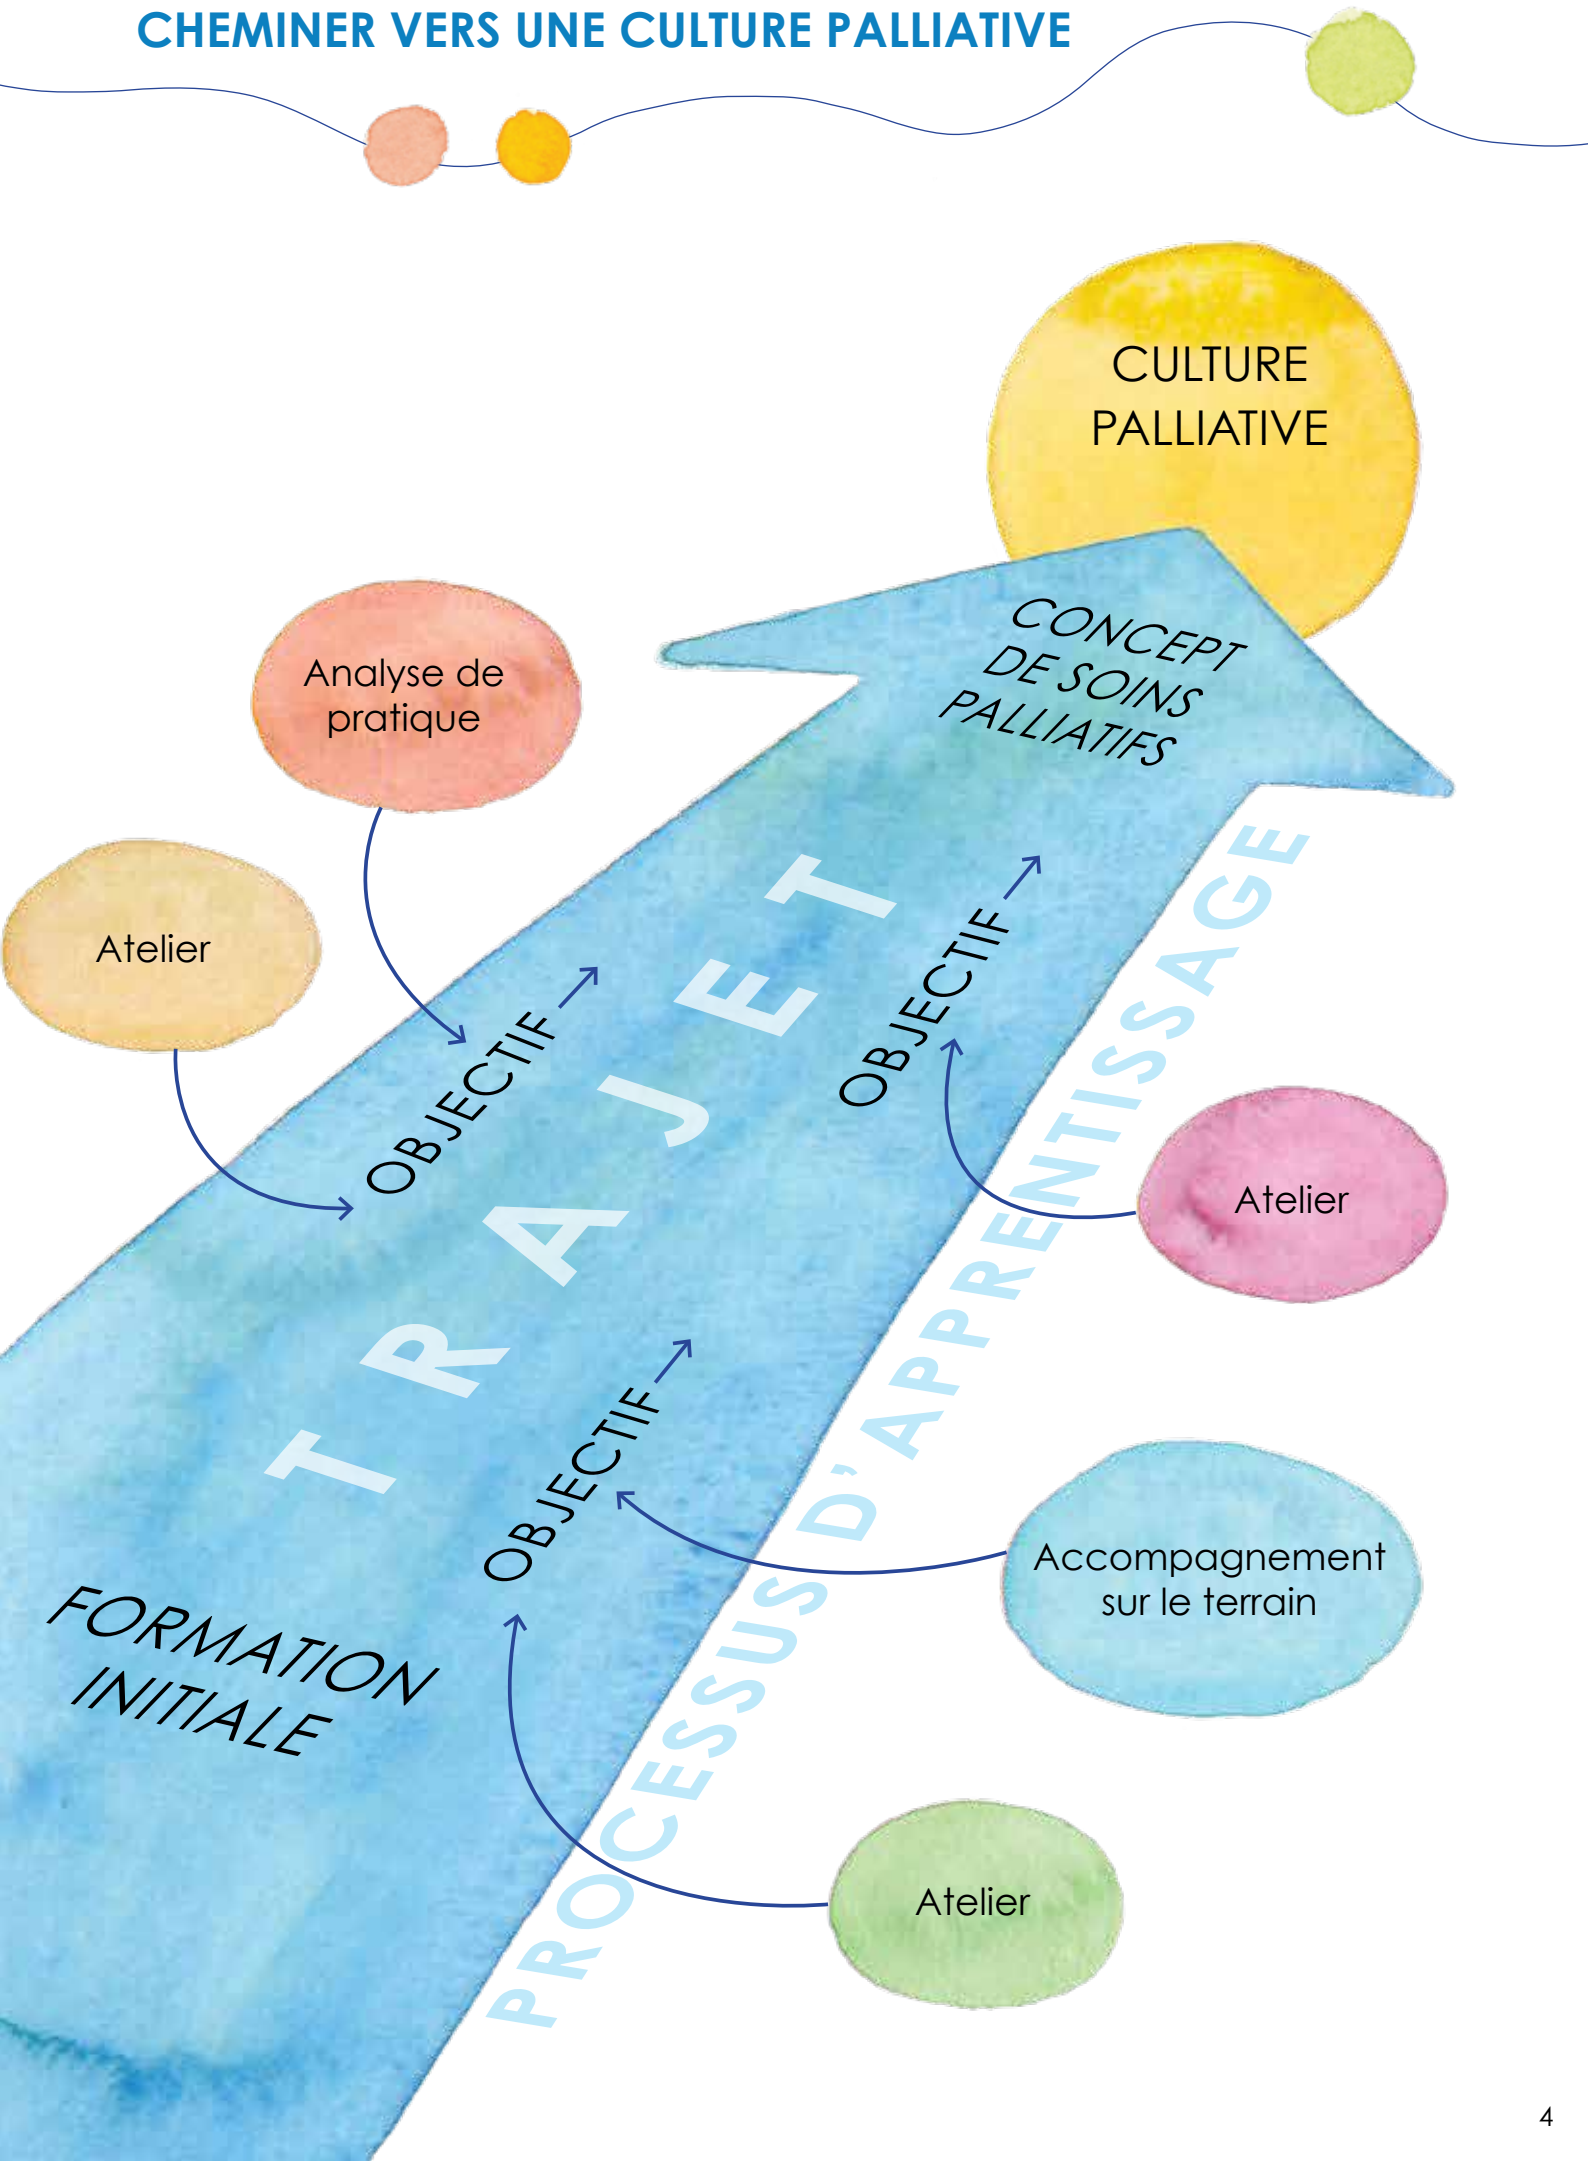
CHEMINER VERS UNE CULTURE PALLIATIVE

CULTURE PALLIATIVE

CONCEPT DE SOINS PALLIATIFS

Analyse de pratique

Atelier

OBJECTIF

TRAJET

OBJECTIF

Atelier

PROCESSUS D'APPRENTISSAGE

OBJECTIF

Accompagnement sur le terrain

FORMATION INITIALE

Atelier

4